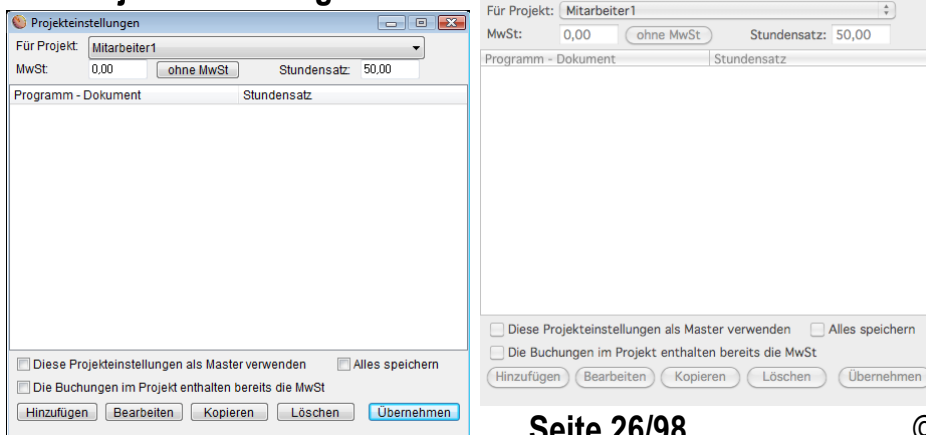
Projekteinstellungen

Für Projekt: Mitarbeiter1

MwSt: 0,00 ohne MwSt Stundensatz: 50,00

| Programm - Dokument | Stundensatz |
|---|---|

Diese Projekteinstellungen als Master verwenden

Alles speichern

Die Buchungen im Projekt enthalten bereits die MwSt

Hinzufügen Bearbeiten Kopieren Löschen Übernehmen

Für Projekt: Mitarbeiter1

MwSt: 0,00 ohne MwSt Stundensatz: 50,00

| Programm - Dokument | Stundensatz |
|---|---|

Diese Projekteinstellungen als Master verwenden

Alles speichern

Die Buchungen im Projekt enthalten bereits die MwSt

Hinzufügen Bearbeiten Kopieren Löschen Übernehmen

Seite 26/98